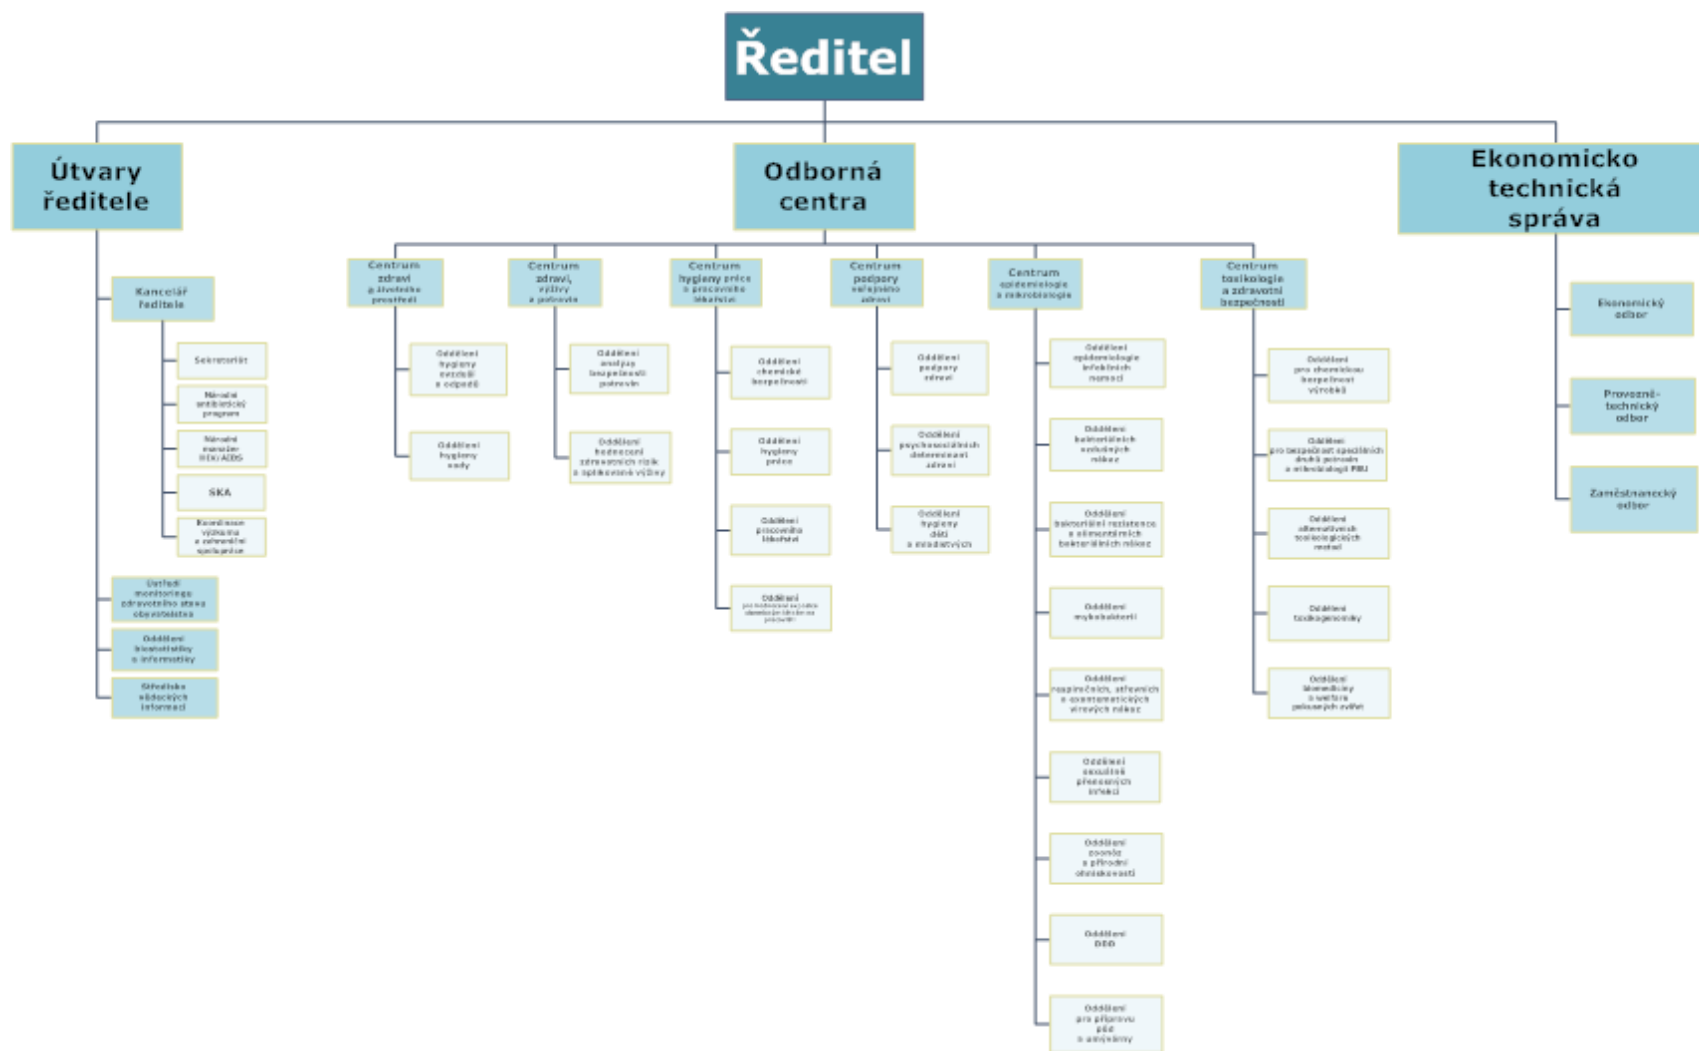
Ředitel

Útvary ředitele

Kancelář ředitele

Sekretariát

Národní antibiotický program

Národní manažer HIV/AIDS

SKA

Koordinace výzkumu a zahraniční spolupráce

Ústředí monitoringu zdravotního stavu obyvatelstva

Oddělení biostatistiky a informatiky

Středisko vědeckých informací

Odborná centra

Centrum zdraví a životního prostředí

Oddělení hygieny ovzduší a odpadů

Oddělení hygieny vody

Centrum zdraví, výživy a potravin

Oddělení analýzy bezpečnosti potravin

Oddělení hodnocení zdravotních rizik a aplikované výživy

Centrum hygieny práce a pracovního lékařství

Oddělení chemické bezpečnosti

Oddělení hygieny práce

Oddělení pracovního lékařství

Oddělení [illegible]

Centrum podpory veřejného zdraví

Oddělení podpory zdraví

Oddělení psychosociálních determinant zdraví

Oddělení hygieny dětí a mladistvých

Centrum epidemiologie a mikrobiologie

Oddělení epidemiologie infekčních nemocí

Oddělení bakteriálních vzdušných nákaz

Oddělení bakteriální rezistence a alimentárních bakteriálních nákaz

Oddělení mykobakterií

Oddělení respiračních, střevních a exantematických virových nákaz

Oddělení sexuálně přenosných infekcí

Oddělení zoonóz a přírodní ohniskovosti

Oddělení DDD

Oddělení pro přípravu půd a amininy

Centrum toxikologie a zdravotní bezpečnosti

Oddělení pro chemickou bezpečnost výrobků

Oddělení pro bezpečnost speciálních druhů potravin a mikrobiologii PBU

Oddělení alternativních toxikologických metod

Oddělení toxikogenomiky

Oddělení biomedicíny a welfare pokusných zvířat

Ekonomicko technická správa

Ekonomický odbor

Provozně-technický odbor

Zaměstnanecký odbor